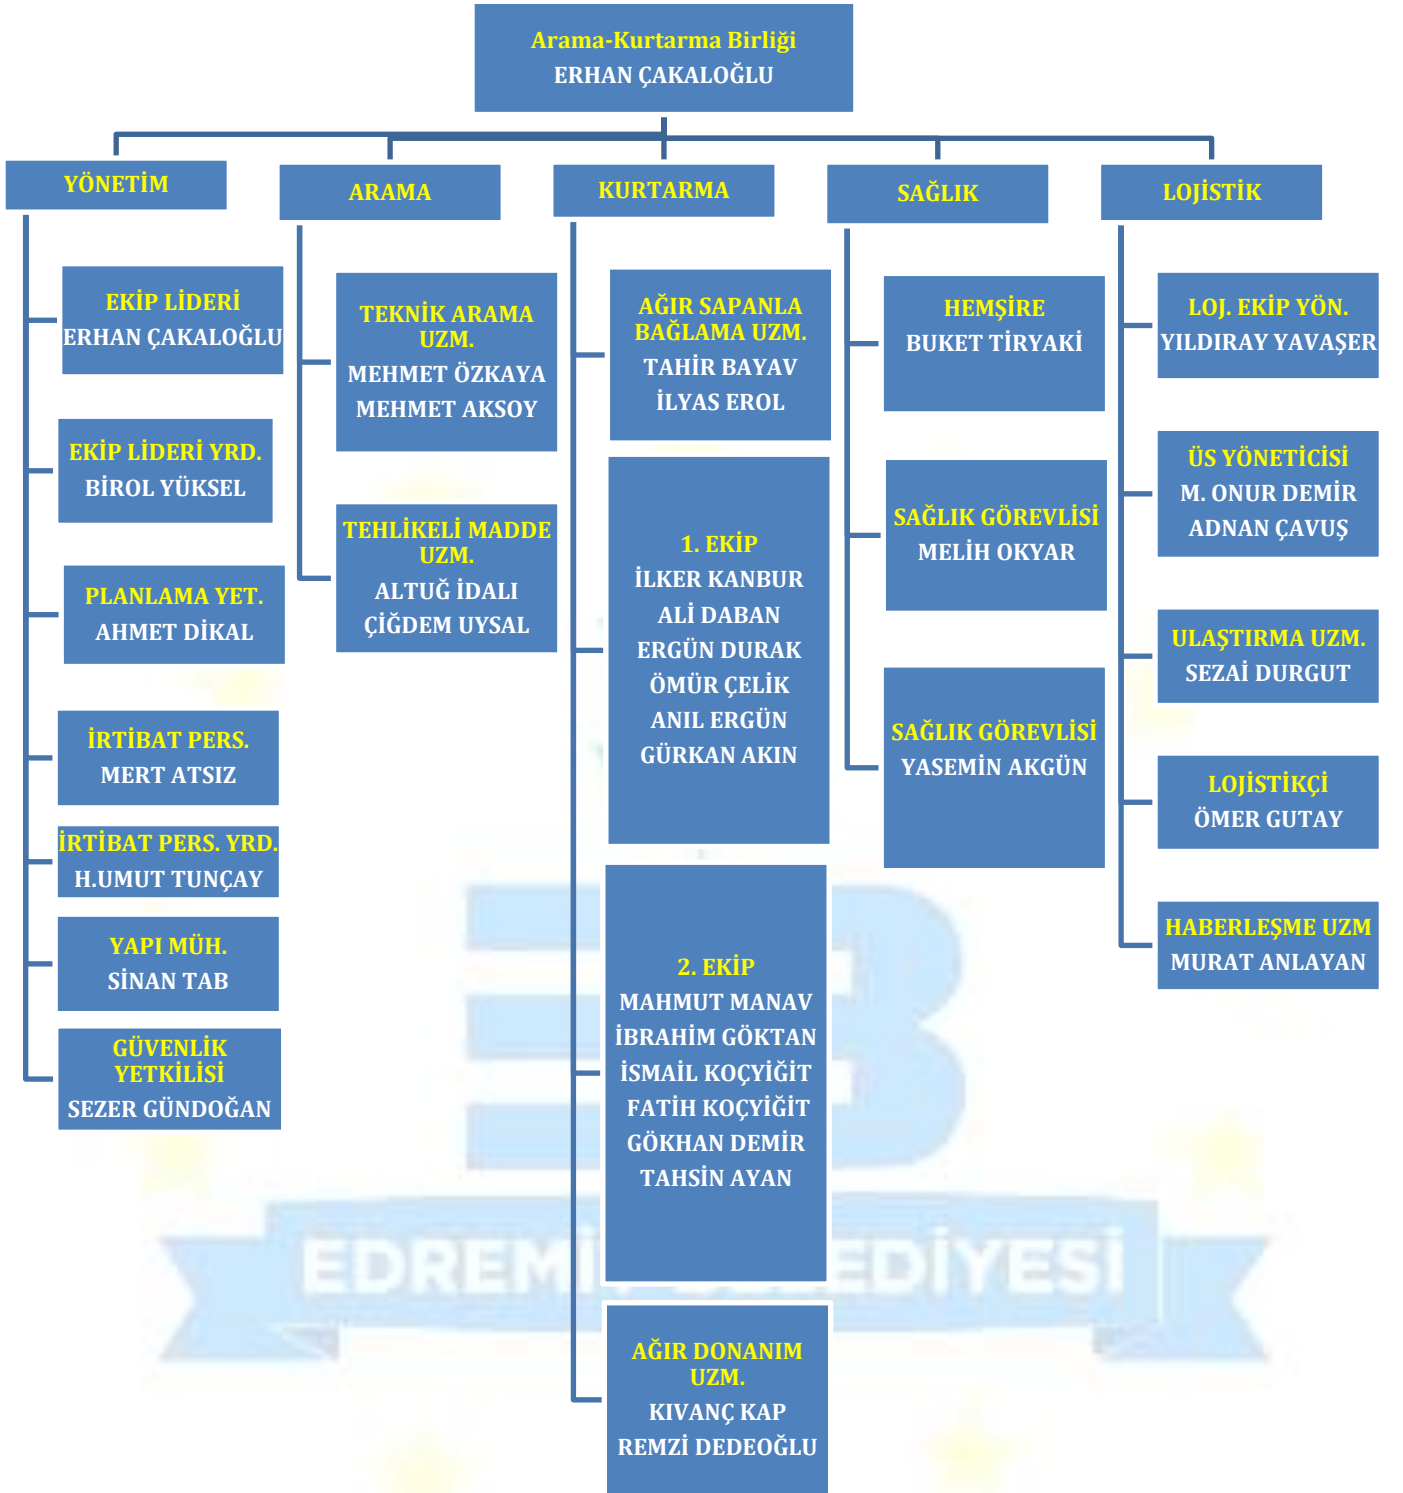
Arama-Kurtarma Birliği
ERHAN ÇAKALOĞLU

YÖNETİM

EKİP LİDERİ
ERHAN ÇAKALOĞLU

EKİP LİDERİ YRD.
BİROL YÜKSEL

PLANLAMA YET.
AHMET DİKAL

İRTİBAT PERS.
MERT ATSIZ

İRTİBAT PERS. YRD.
H.UMUT TUNÇAY

YAPI MÜH.
SİNAN TAB

GÜVENLİK YETKİLİSİ
SEZER GÜNDOĞAN

ARAMA

TEKNİK ARAMA UZM.
MEHMET ÖZKAYA
MEHMET AKSOY

TEHLİKELİ MADDE UZM.
ALTUĞ İDALI
ÇİĞDEM UYSAL

KURTARMA

AĞIR SAPANLA BAĞLAMA UZM.
TAHİR BAYAV
İLYAS EROL

1. EKİP
İLKER KANBUR
ALİ DABAN
ERGÜN DURAK
ÖMÜR ÇELİK
ANIL ERGÜN
GÜRKAN AKIN

2. EKİP
MAHMUT MANAV
İBRAHİM GÖKTAN
İSMAİL KOÇYİĞİT
FATİH KOÇYİĞİT
GÖKHAN DEMİR
TAHSİN AYAN

AĞIR DONANIM UZM.
KIVANÇ KAP
REMZİ DEDEOĞLU

SAĞLIK

HEMŞİRE
BUKET TİRYAKİ

SAĞLIK GÖREVLİSİ
MELİH OKYAR

SAĞLIK GÖREVLİSİ
YASEMİN AKGÜN

LOJİSTİK

LOJ. EKİP YÖN.
YILDIRAY YAVAŞER

ÜS YÖNETİCİSİ
M. ONUR DEMİR
ADNAN ÇAVUŞ

ULAŞTIRMA UZM.
SEZAİ DURGUT

LOJİSTİKÇİ
ÖMER GUTAY

HABERLEŞME UZM
MURAT ANLAYAN

EDREMİT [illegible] EDİYESİ